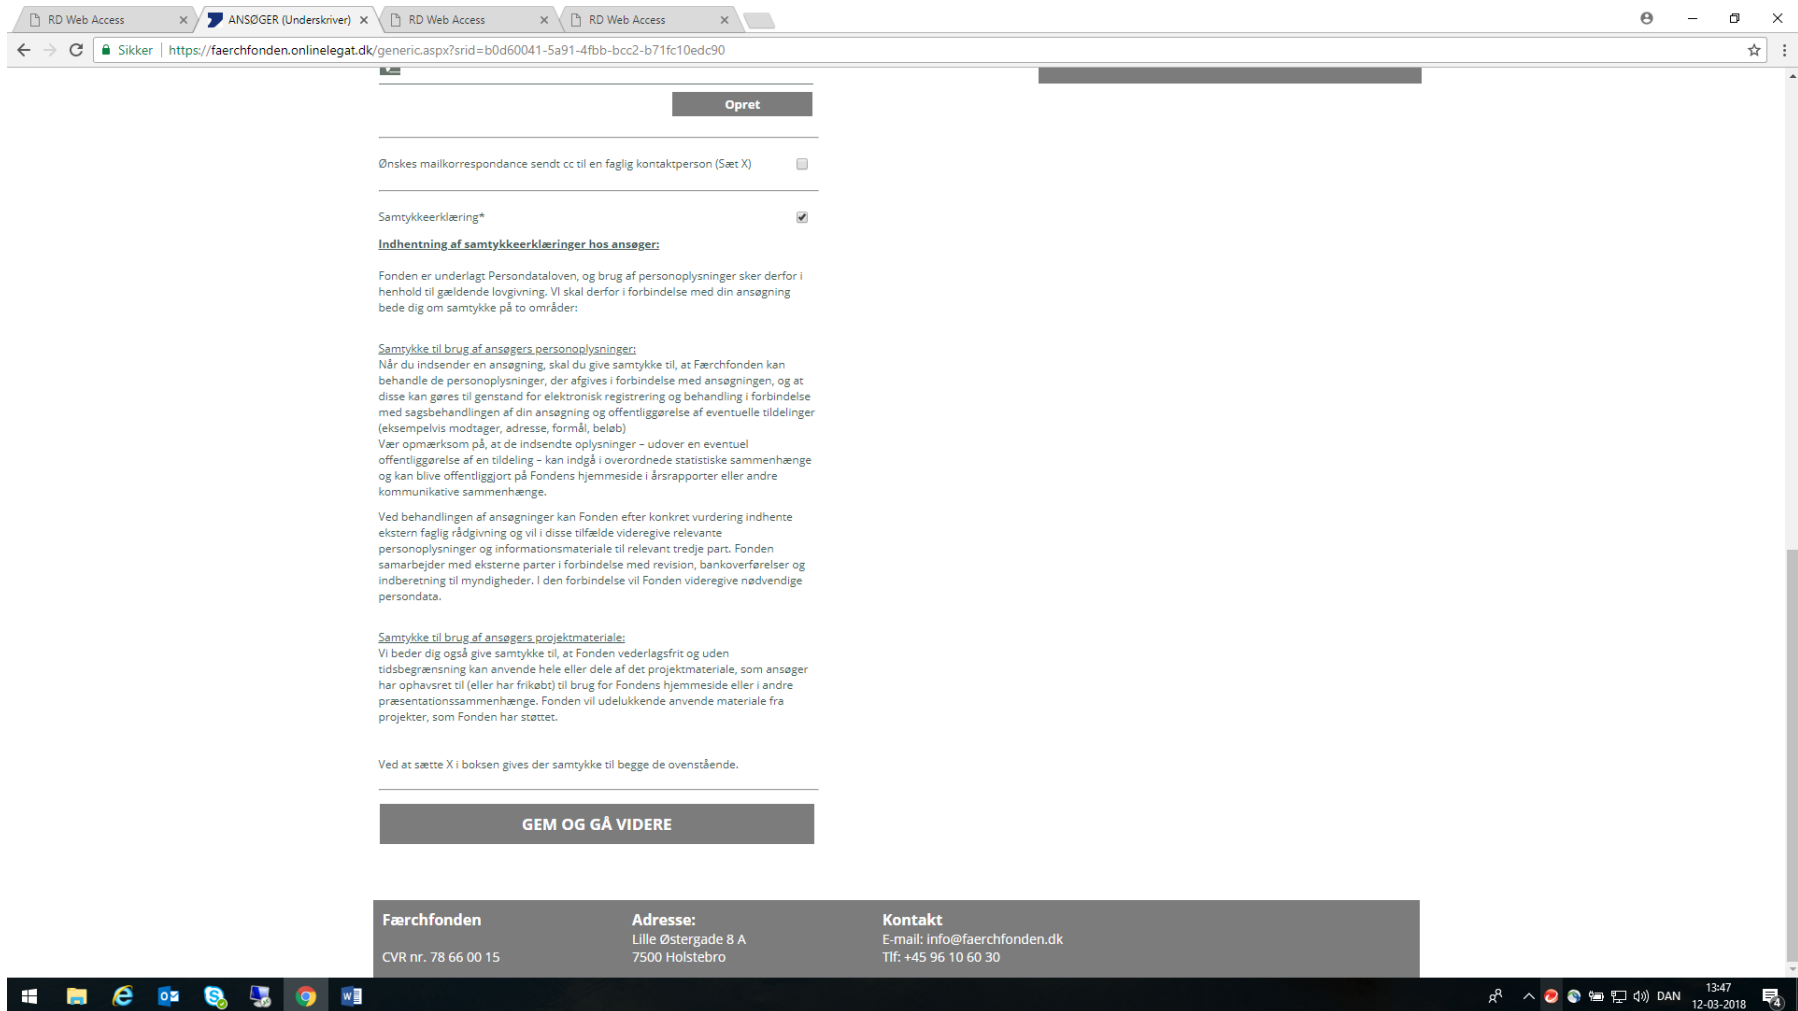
RD Web Access ×
ANSØGER (Underskriver) ×
RD Web Access ×
RD Web Access ×

Sikker | https://faerchfonden.onlinelegat.dk/generic.aspx?srid=b0d60041-5a91-4fbb-bcc2-b71fc10edc90

Opret

Ønskes mailkorrespondance sendt cc til en faglig kontaktperson (Sæt X)

Samtykkeerklæring*

Indhentning af samtykkeerklæringer hos ansøger:

Fonden er underlagt Persondataloven, og brug af personoplysninger sker derfor i henhold til gældende lovgivning. Vi skal derfor i forbindelse med din ansøgning bede dig om samtykke på to områder:

Samtykke til brug af ansøgers personoplysninger:
Når du indsender en ansøgning, skal du give samtykke til, at Færchfonden kan behandle de personoplysninger, der afgives i forbindelse med ansøgningen, og at disse kan gøres til genstand for elektronisk registrering og behandling i forbindelse med sagsbehandlingen af din ansøgning og offentliggørelse af eventuelle tildelinger (eksempelvis modtager, adresse, formål, beløb)
Vær opmærksom på, at de indsendte oplysninger – udover en eventuel offentliggørelse af en tildeling – kan indgå i overordnede statistiske sammenhænge og kan blive offentliggjort på Fondens hjemmeside i årsrapporter eller andre kommunikative sammenhænge.

Ved behandlingen af ansøgninger kan Fonden efter konkret vurdering indhente ekstern faglig rådgivning og vil i disse tilfælde videregive relevante personoplysninger og informationsmateriale til relevant tredje part. Fonden samarbejder med eksterne parter i forbindelse med revision, bankoverførelser og indberetning til myndigheder. I den forbindelse vil Fonden videregive nødvendige persondata.

Samtykke til brug af ansøgers projektmateriale:
Vi beder dig også give samtykke til, at Fonden vederlagsfrit og uden tidsbegrænsning kan anvende hele eller dele af det projektmateriale, som ansøger har ophavsret til (eller har frikøbt) til brug for Fondens hjemmeside eller i andre præsentationssammenhænge. Fonden vil udelukkende anvende materiale fra projekter, som Fonden har støttet.

Ved at sætte X i boksen gives der samtykke til begge de ovenstående.

GEM OG GÅ VIDERE

Færchfonden
CVR nr. 78 66 00 15

Adresse:
Lille Østergade 8 A
7500 Holstebro

Kontakt
E-mail: info@faerchfonden.dk
Tlf: +45 96 10 60 30

DAN 13:47 12-03-2018